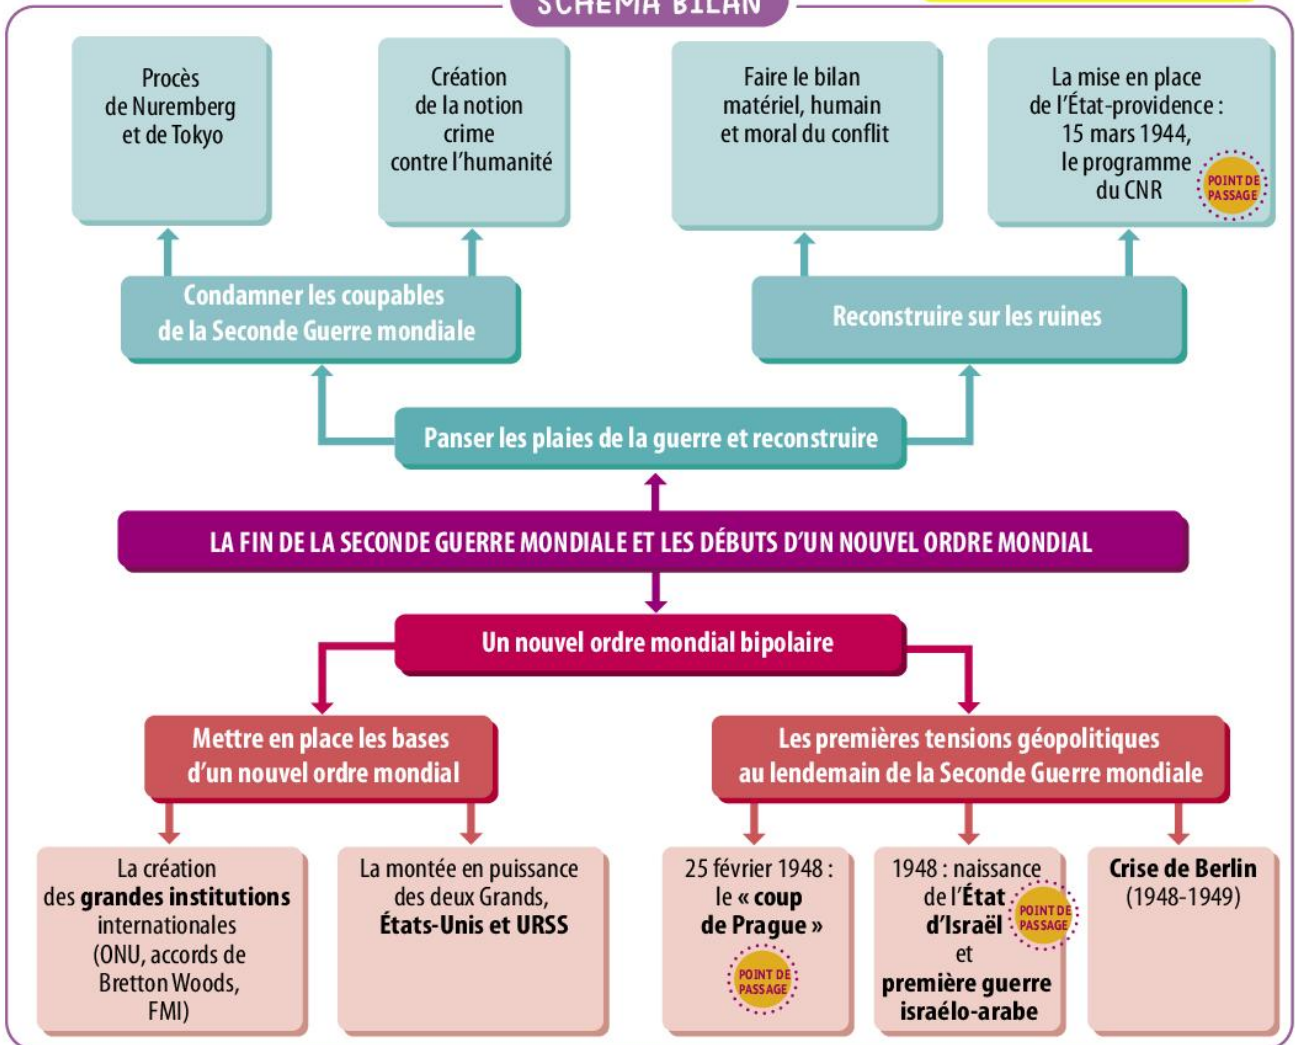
SCHÉMA BILAN

Procès de Nuremberg et de Tokyo

Création de la notion crime contre l'humanité

Faire le bilan matériel, humain et moral du conflit

La mise en place de l'État-providence : 15 mars 1944, le programme du CNR

POINT DE PASSAGE

Condamner les coupables de la Seconde Guerre mondiale

Reconstruire sur les ruines

Panser les plaies de la guerre et reconstruire

LA FIN DE LA SECONDE GUERRE MONDIALE ET LES DÉBUTS D'UN NOUVEL ORDRE MONDIAL

Un nouvel ordre mondial bipolaire

Mettre en place les bases d'un nouvel ordre mondial

Les premières tensions géopolitiques au lendemain de la Seconde Guerre mondiale

La création des **grandes institutions** internationales (ONU, accords de Bretton Woods, FMI)

La montée en puissance des deux Grands, **États-Unis et URSS**

25 février 1948 : le **« coup de Prague »**

POINT DE PASSAGE

1948 : naissance de l'**État d'Israël** et **première guerre israélo-arabe**

POINT DE PASSAGE

**Crise de Berlin** (1948-1949)